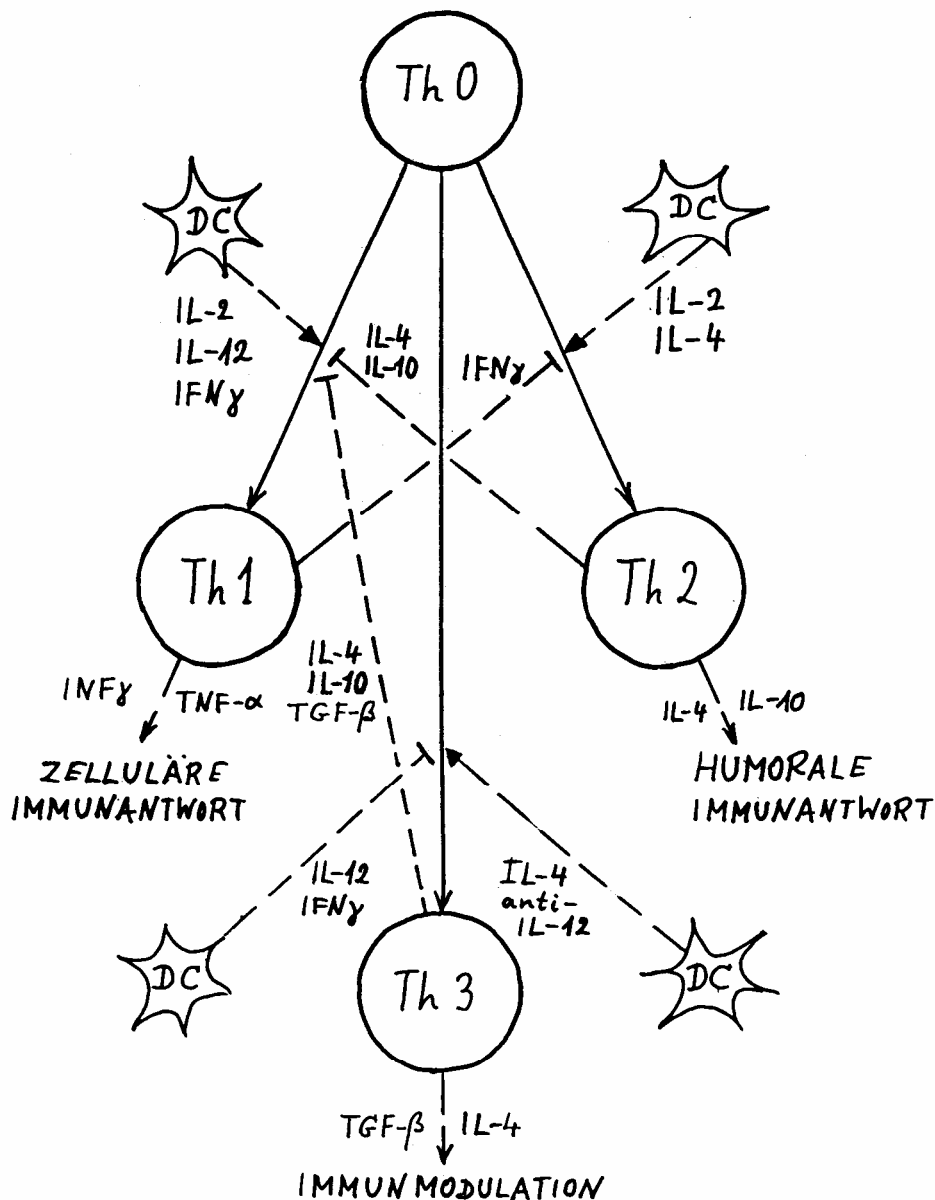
Th 0

DC

DC

IL-2
IL-12
IFNγ

IL-4
IL-10

IFNγ

IL-2
IL-4

Th 1

Th 2

INFγ TNF-α

ZELLULÄRE IMMUNANTWORT

IL-4
IL-10
TGF-β

IL-4 IL-10

HUMORALE IMMUNANTWORT

IL-12
IFNγ

IL-4
anti-IL-12

DC

Th 3

DC

TGF-β IL-4

IMMUNMODULATION